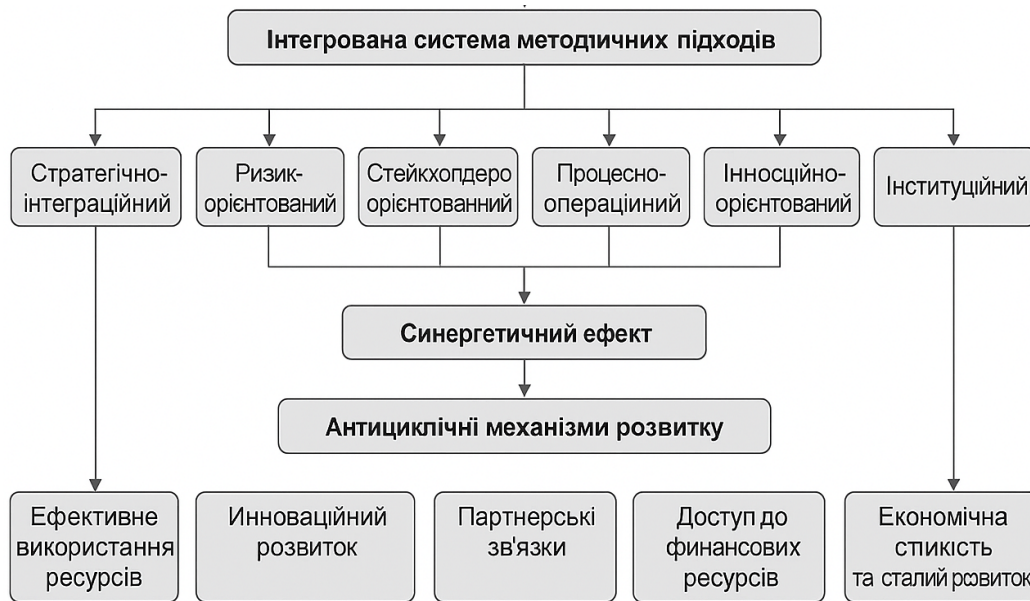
Інтегрована система методичних підходів

Стратегічно-інтеграційний

Ризик-орієнтований

Стейкхолдеро орієнтованний

Процесно-операціиний

Інносційно-орієнтований

Інституційний

Синергетичний ефект

Антициклічні механізми розвитку

Ефективне використання ресурсів

Инноваційний розвиток

Партнерські зв'язки

Доступ до финансових ресурсів

Економічна стикість та сталий розвиток